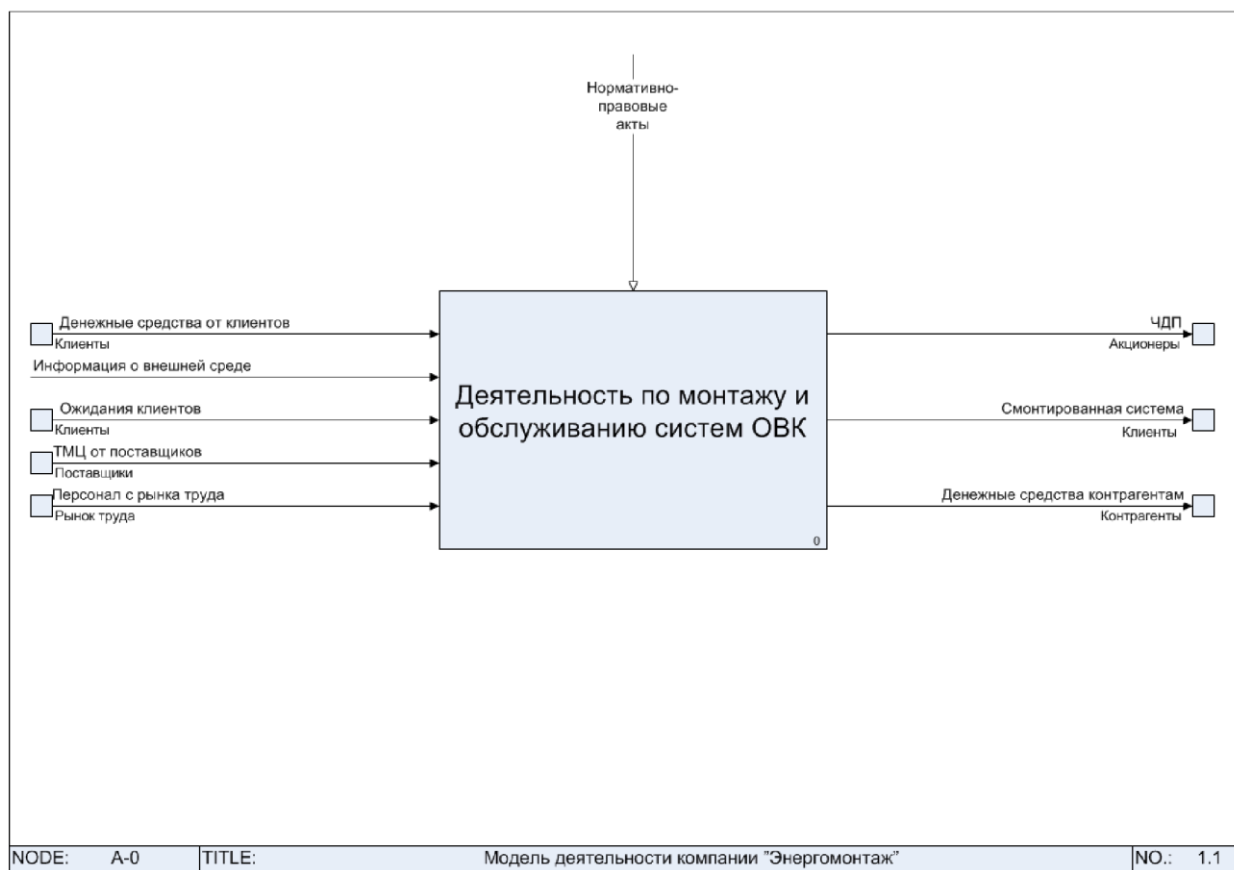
Нормативно-правовые акты

Денежные средства от клиентов
Клиенты
Информация о внешней среде
Ожидания клиентов
Клиенты
ТМЦ от поставщиков
Поставщики
Персонал с рынка труда
Рынок труда

Деятельность по монтажу и обслуживанию систем ОВК
0

ЧДП
Акционеры
Смонтированная система
Клиенты
Денежные средства контрагентам
Контрагенты

| NODE: | A-0 | TITLE: | Модель деятельности компании "Энергомонтаж" | NO.: | 1.1 |
|---|---|---|---|---|---|